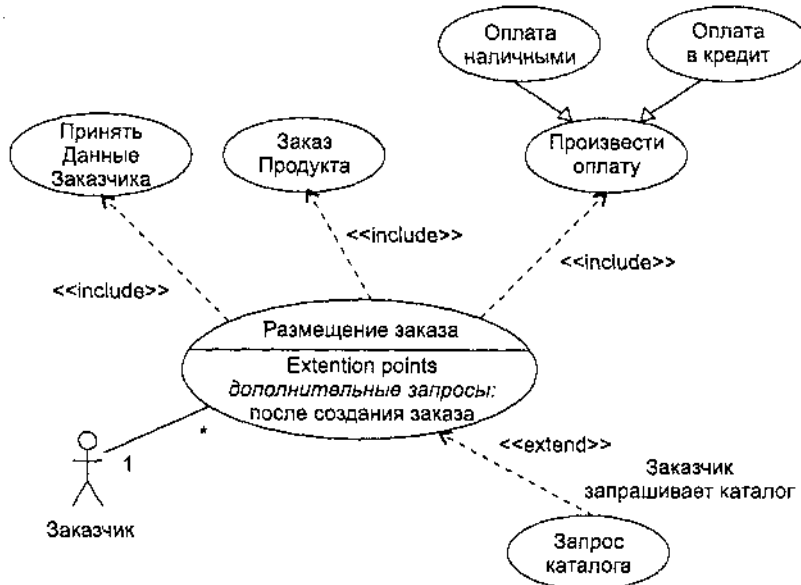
Оплата наличными

Оплата в кредит

Принять Данные Заказчика

Заказ Продукта

Произвести оплату

<<include>>

<<include>>

<<include>>

Размещение заказа

Extention points
дополнительные запросы:
после создания заказа

*

1

<<extend>>

Заказчик запрашивает каталог

Заказчик

Запрос каталога